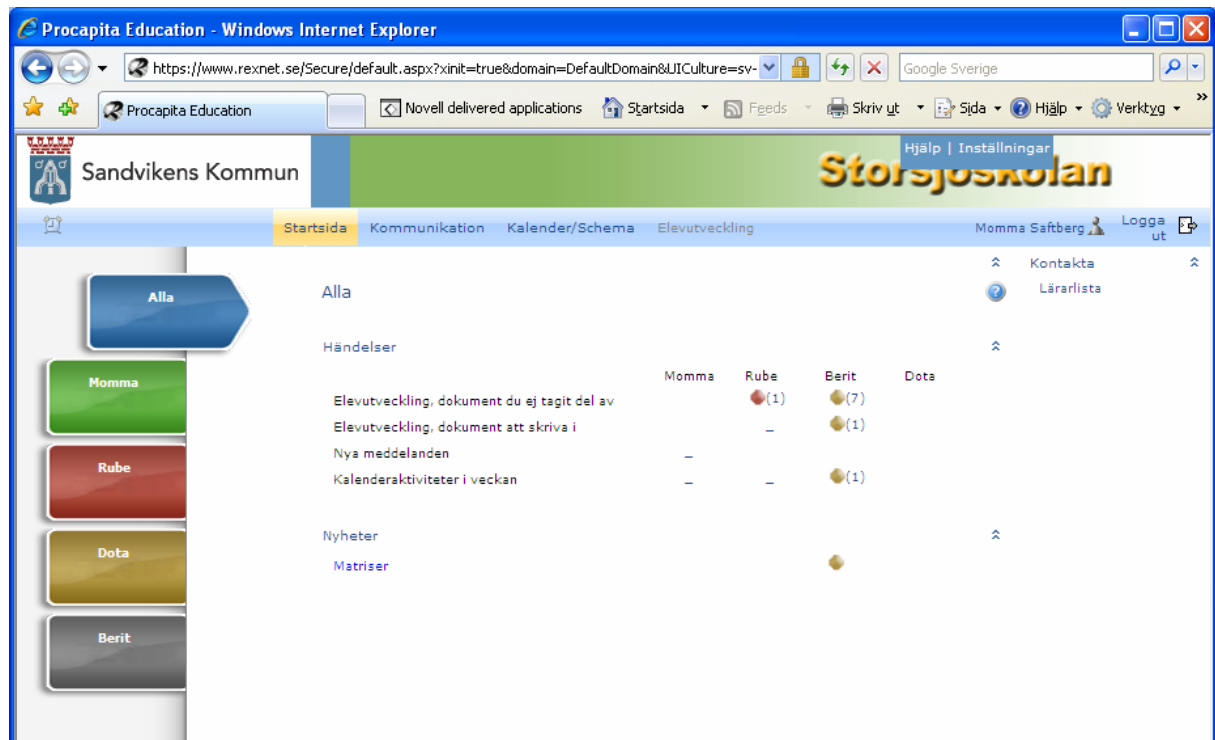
Procapita Education - Windows Internet Explorer

https://www.rexnet.se/Secure/default.aspx?xinit=true&domain=DefaultDomain&UICulture=sv-

Google Sverige

Procapita Education

Novell delivered applications

Startsida

Feeds

Skriv ut

Sida

Hjälp

Verktyg

Sandvikens Kommun

Hjälp | Inställningar

Storsjöskolan

Startsida Kommunikation Kalender/Schema Elevutveckling

Momma Saftberg

Logga ut

Alla

Momma

Rube

Dota

Berit

Alla

Händelser

| | Momma | Rube | Berit | Dota |
|---|---|---|---|---|
| Elevutveckling, dokument du ej tagit del av | | (1) | (7) | |
| Elevutveckling, dokument att skriva i | | _ | (1) | |
| Nya meddelanden | _ | | | |
| Kalenderaktiviteter i veckan | _ | _ | (1) | |

Nyheter

Matriser

Kontakta

Lärarlista